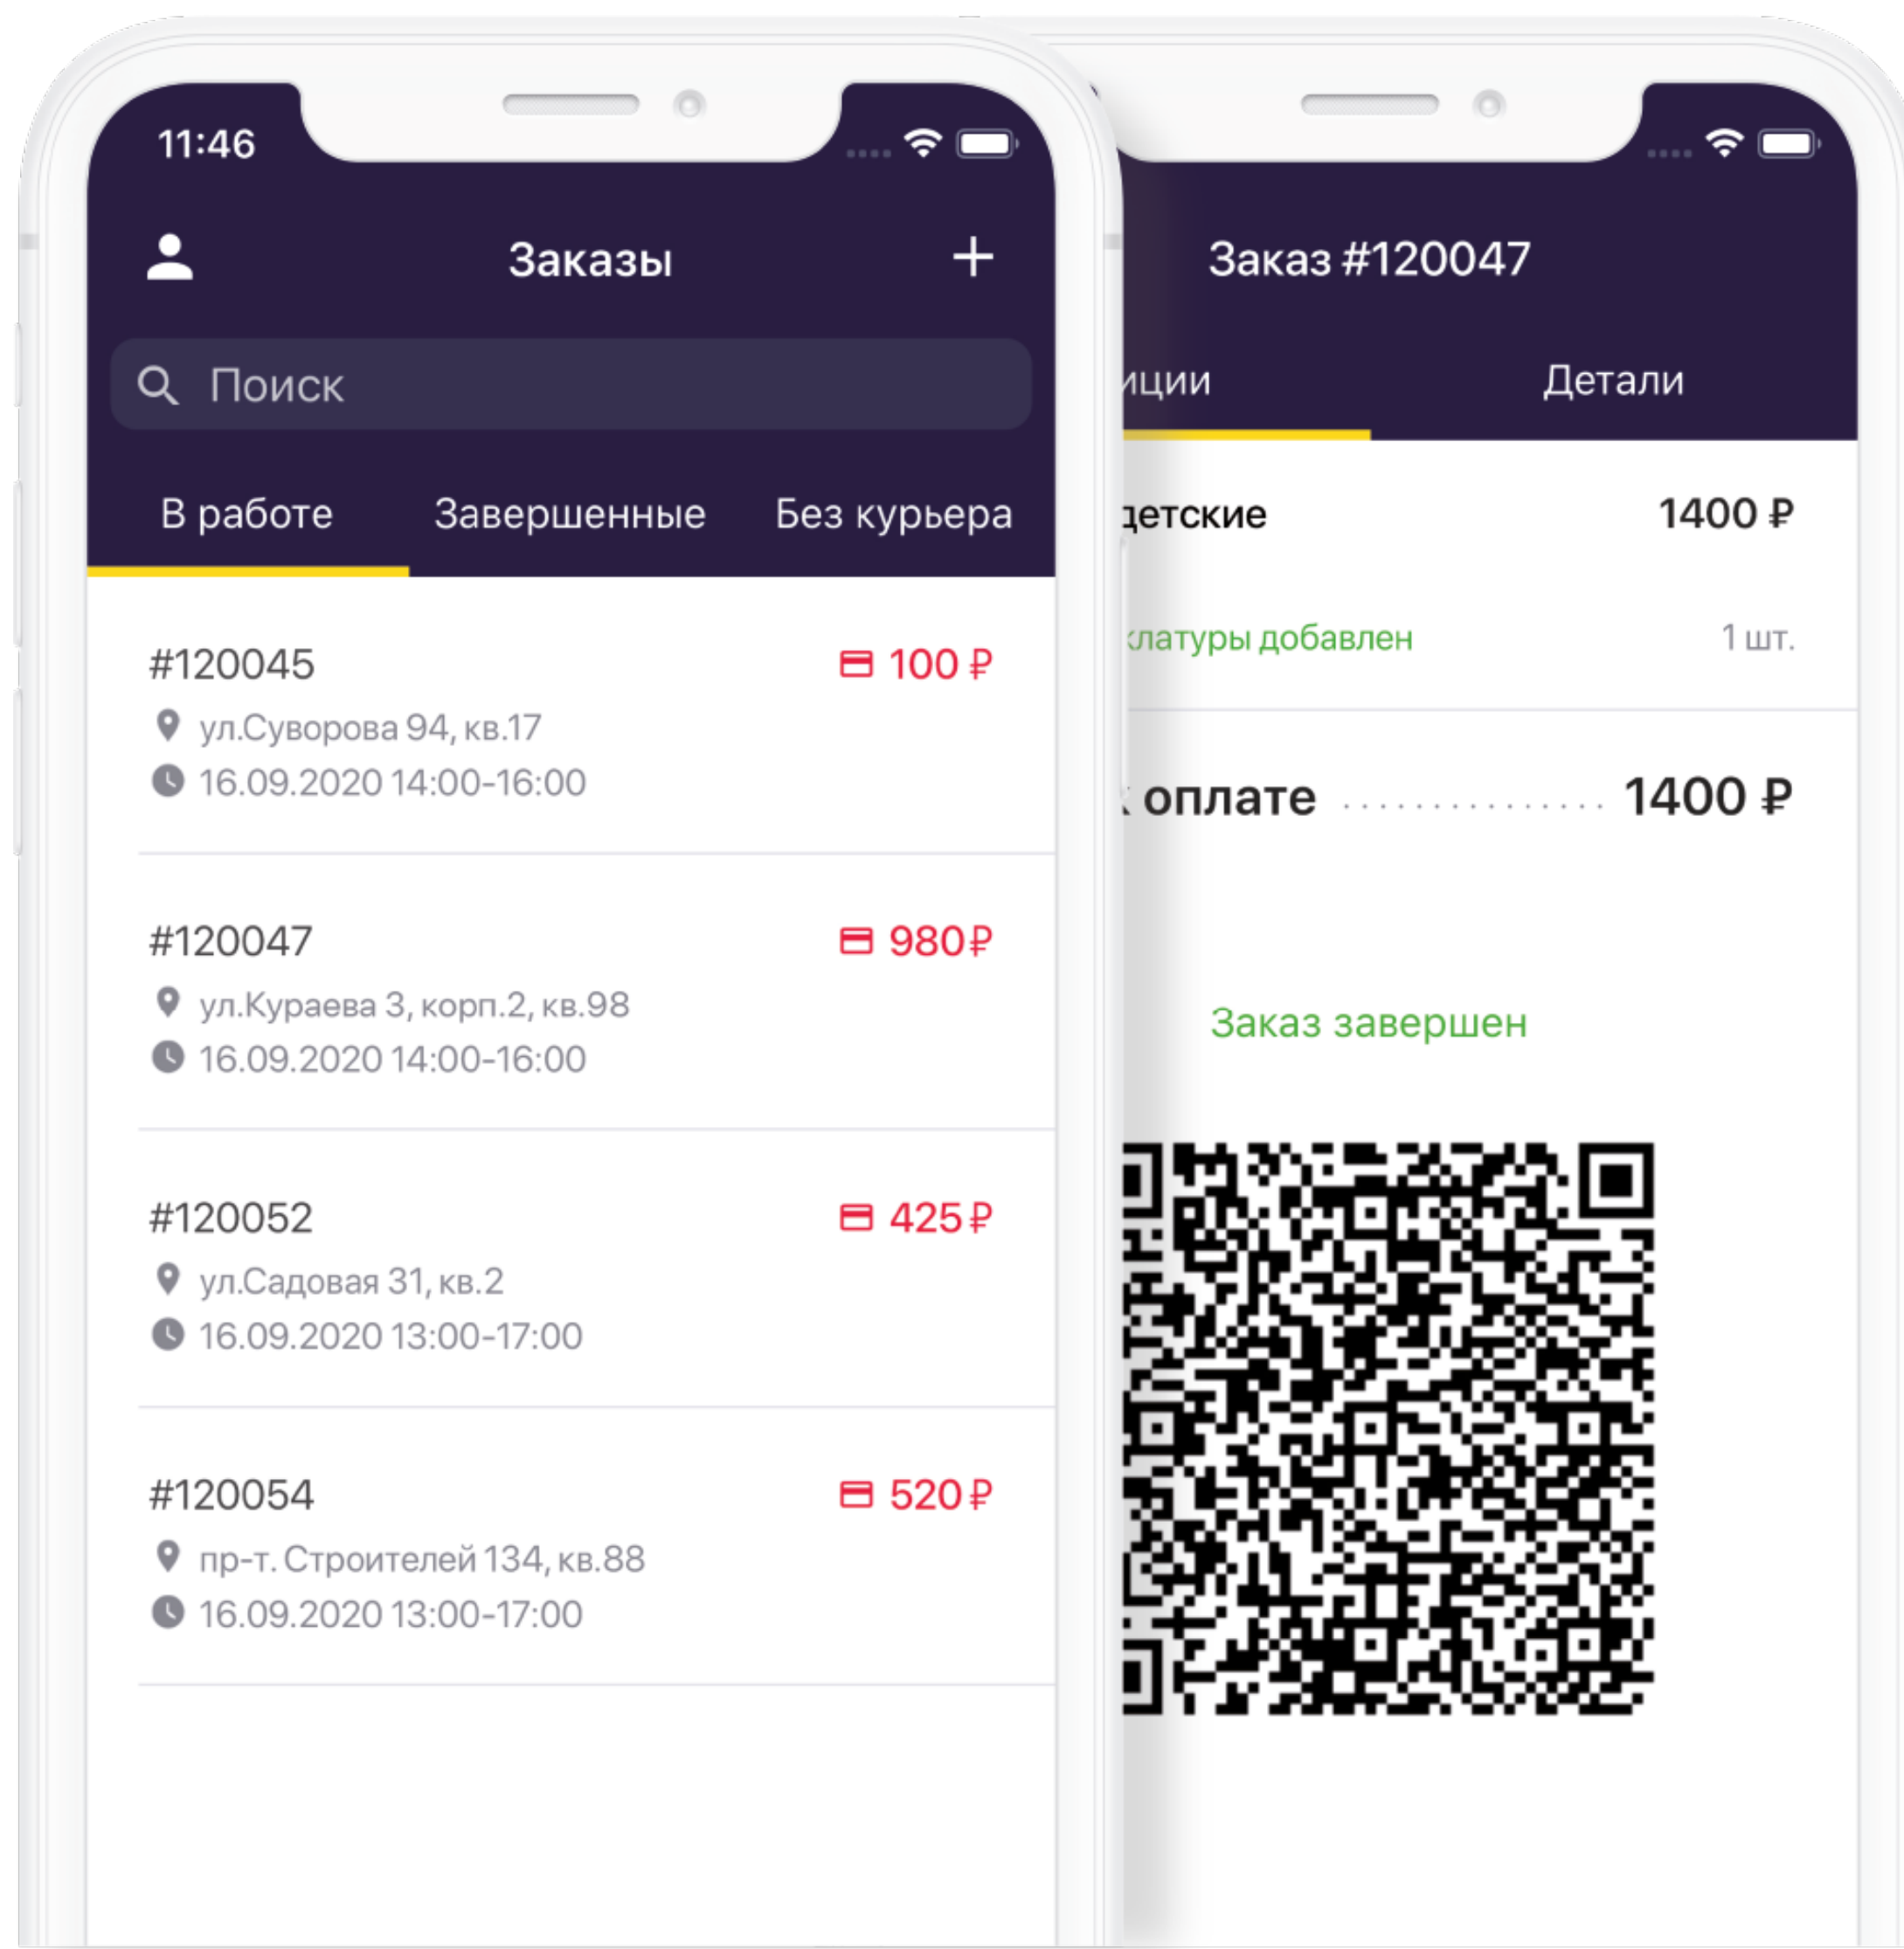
11:46

Заказы

Поиск

В работе Завершенные Без курьера

#120045 100 ₽
ул.Суворова 94, кв.17
16.09.2020 14:00-16:00

#120047 980₽
ул.Кураева 3, корп.2, кв.98
16.09.2020 14:00-16:00

#120052 425₽
ул.Садовая 31, кв.2
16.09.2020 13:00-17:00

#120054 520₽
пр-т. Строителей 134, кв.88
16.09.2020 13:00-17:00

Заказ #120047

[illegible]иции Детали

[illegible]етские 1400 ₽
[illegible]латуры добавлен 1 шт.

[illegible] оплате 1400 ₽

Заказ завершен